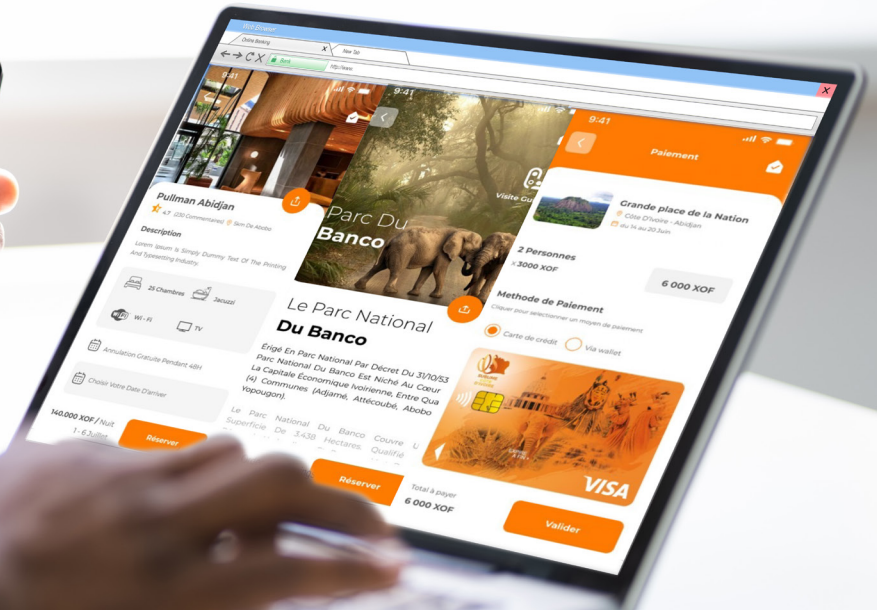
Online Banking
New Tab
Bank
http://www.
9:41
Pullman Abidjan
4.7 (20 Commentaires) 5km De Abobo
Description
Lorem Ipsum Is Simply Dummy Text Of The Printing And Typesetting Industry.
25 Chambres
Jacuzzi
Wi - Fi
TV
Annulation Gratuite Pendant 48H
Choisir Votre Date D'arriver
140.000 XOF / Nuit
1 - 6 Juillet
Réserver
9:41
Parc Du Banco
Visite Gu
Le Parc National Du Banco
Érigé En Parc National Par Décret Du 31/10/53 Parc National Du Banco Est Niché Au Coeur La Capitale Économique Ivoirienne, Entre Qua (4) Communes (Adjamé, Attécoubé, Abobo Yopougon).
Le Parc National Du Banco Couvre U Superficie De 3438 Hectares. Qualifi
Réserver
9:41
Paiement
Grande place de la Nation
Côte D'Ivoire - Abidjan
du 14 au 20 Juin
2 Personnes
x 3000 XOF
6 000 XOF
Methode de Paiement
Cliquer pour selectionner un moyen de paiement
Carte de crédit
Via wallet
VISA
Total à payer
6 000 XOF
Valider